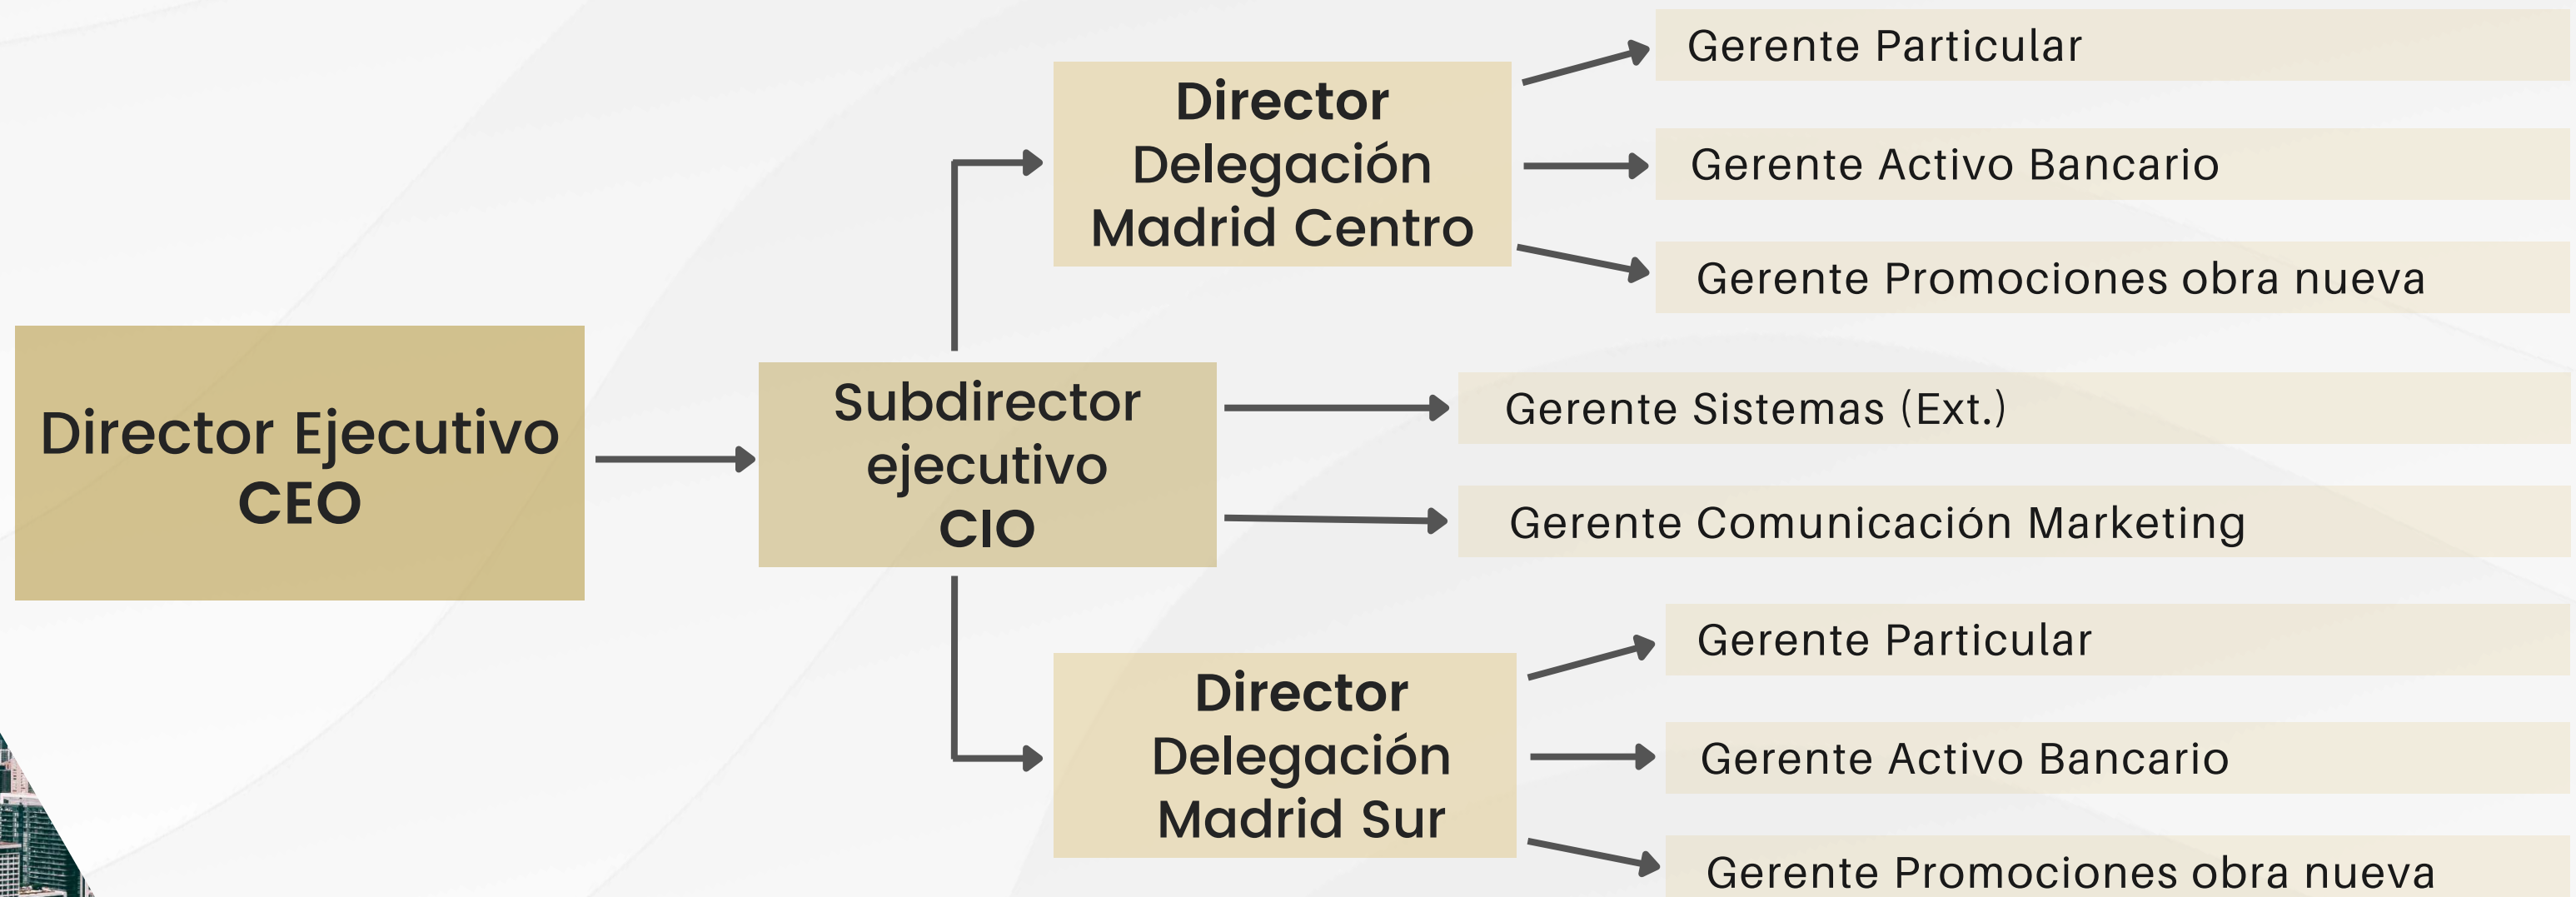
Director Ejecutivo
CEO

Subdirector ejecutivo
CIO

Director Delegación Madrid Centro

Gerente Particular

Gerente Activo Bancario

Gerente Promociones obra nueva

Gerente Sistemas (Ext.)

Gerente Comunicación Marketing

Director Delegación Madrid Sur

Gerente Particular

Gerente Activo Bancario

Gerente Promociones obra nueva